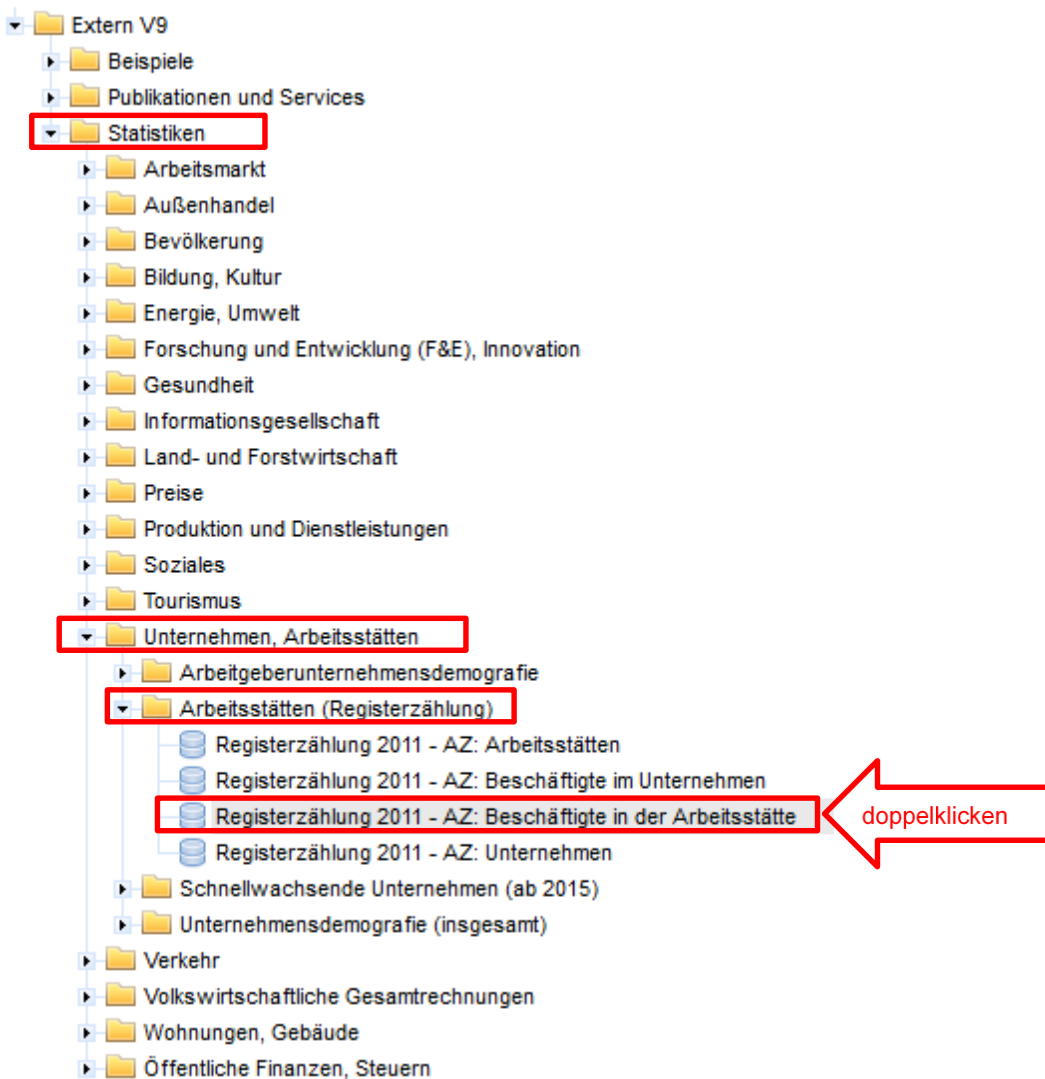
Extern V9
Beispiele
Publikationen und Services
Statistiken
Arbeitsmarkt
Außenhandel
Bevölkerung
Bildung, Kultur
Energie, Umwelt
Forschung und Entwicklung (F&E), Innovation
Gesundheit
Informationsgesellschaft
Land- und Forstwirtschaft
Preise
Produktion und Dienstleistungen
Soziales
Tourismus
Unternehmen, Arbeitsstätten
Arbeitgeberunternehmensdemografie
Arbeitsstätten (Registerzählung)
Registerzählung 2011 - AZ: Arbeitsstätten
Registerzählung 2011 - AZ: Beschäftigte im Unternehmen
Registerzählung 2011 - AZ: Beschäftigte in der Arbeitsstätte
doppelklicken
Registerzählung 2011 - AZ: Unternehmen
Schnellwachsende Unternehmen (ab 2015)
Unternehmensdemografie (insgesamt)
Verkehr
Volkswirtschaftliche Gesamtrechnungen
Wohnungen, Gebäude
Öffentliche Finanzen, Steuern